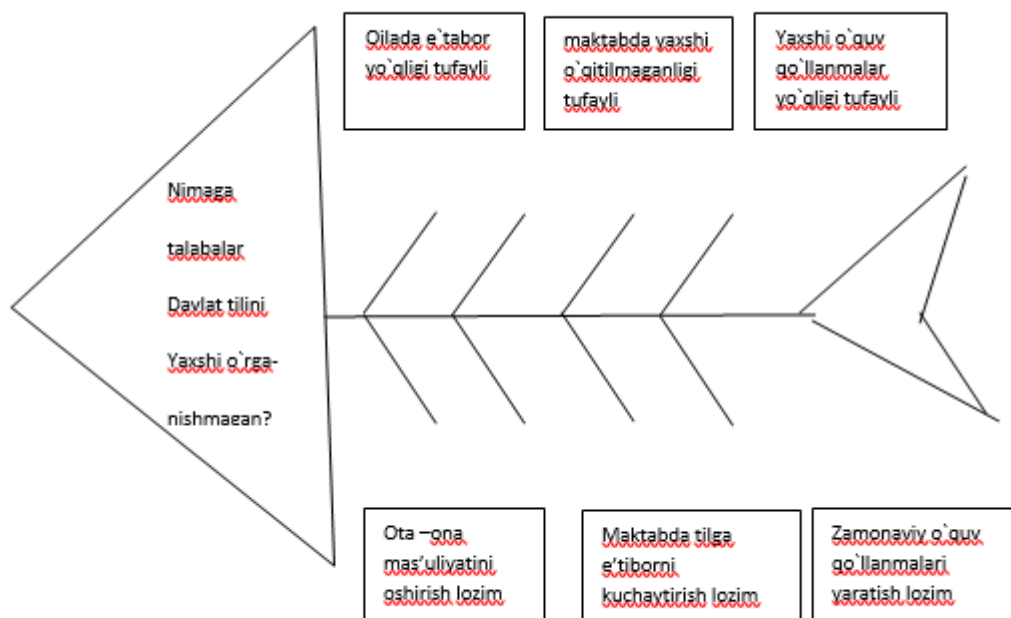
Nimaga talabalar Davlat tilini Yaxshi o`rganishmagan?

Oilada e`tabor yo`qligi tufayli

maktabda yaxshi o`qitilmaganligi tufayli

Yaxshi o`quv qo`llanmalar yo`qligi tufayli

Ota –ona mas'uliyatini oshirish lozim

Maktabda tilga e'tiborni kuchaytirish lozim

Zamonaviy o`quv qo`llanmalari yaratish lozim